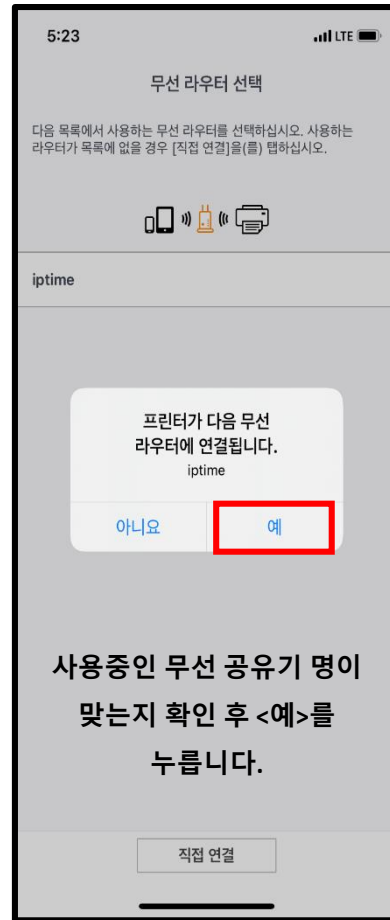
5:23

LTE

무선 라우터 선택

다음 목록에서 사용하는 무선 라우터를 선택하십시오. 사용하는 라우터가 목록에 없을 경우 [직접 연결]을(를) 탭하십시오.

iptime

프린터가 다음 무선 라우터에 연결됩니다.
iptime

아니요

예

사용중인 무선 공유기 명이 맞는지 확인 후 <예>를 누릅니다.

직접 연결